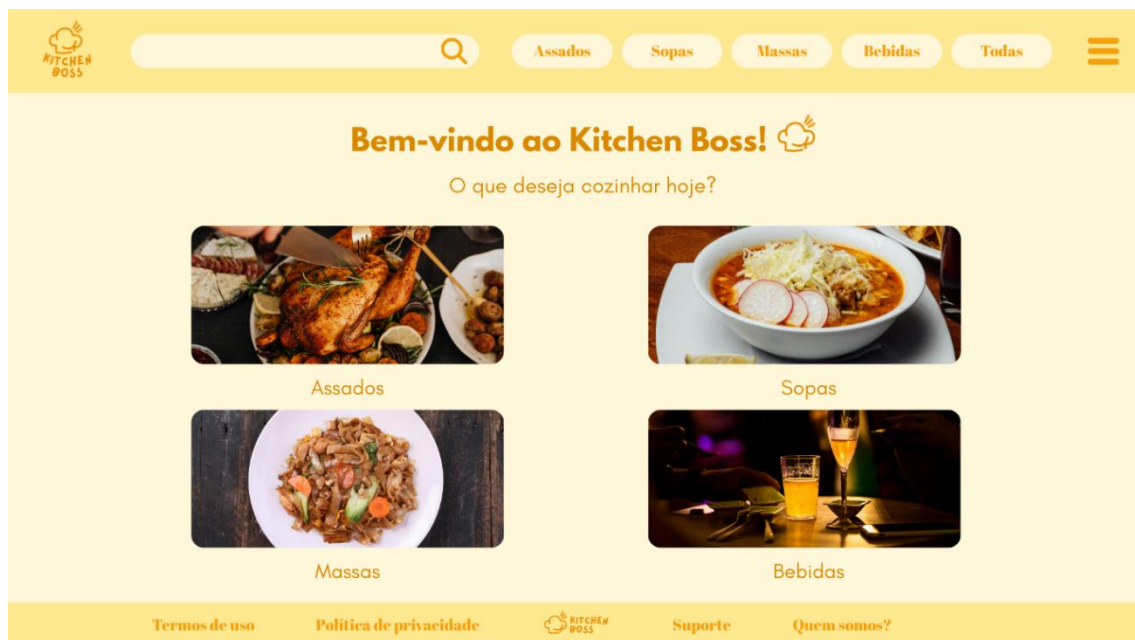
KITCHEN BOSS

Assados Sopas Massas Bebidas Todas

Bem-vindo ao Kitchen Boss!

O que deseja cozinhar hoje?

Assados

Sopas

Massas

Bebidas

Termos de uso Política de privacidade KITCHEN BOSS Suporte Quem somos?